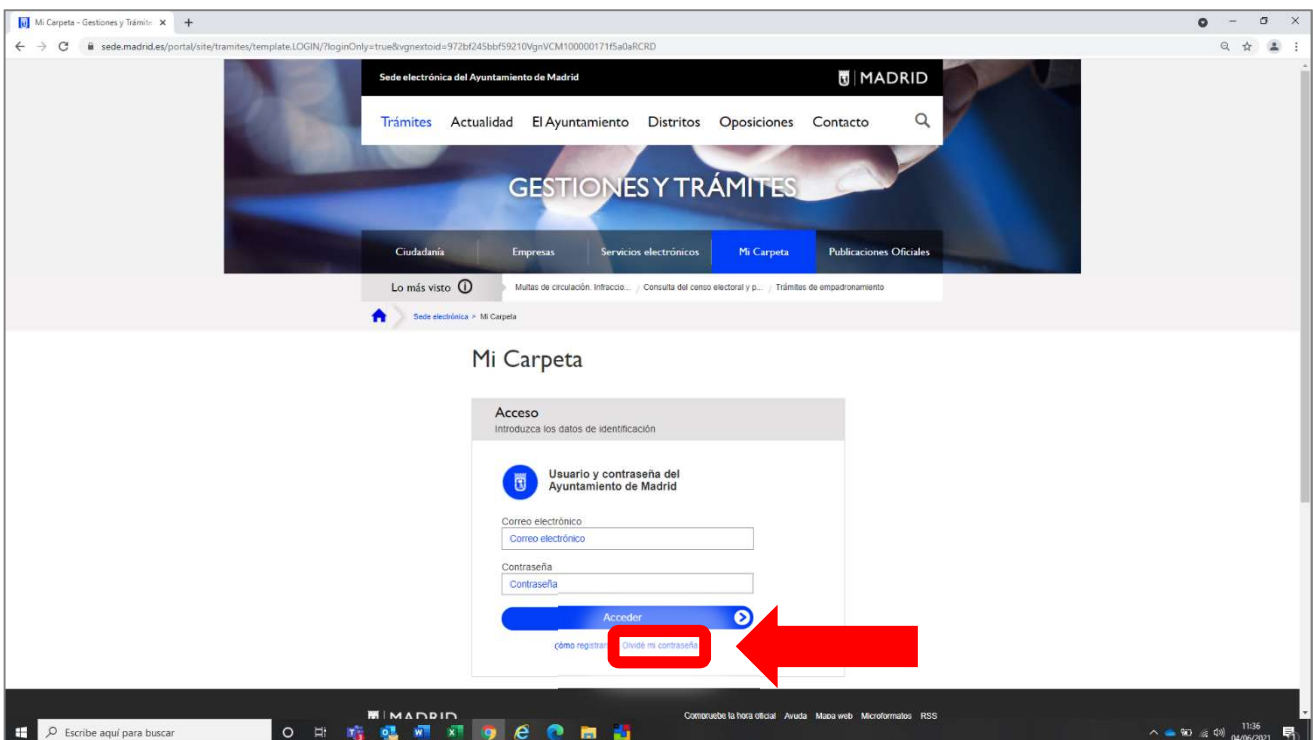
Mi Carpeta - Gestiones y Trámite ×

sede.madrid.es/portal/site/tramites/template.LOGIN/?loginOnly=true&vgnextoid=972bf245bbf59210VgnVCM100000171f5a0aRCRD

Sede electrónica del Ayuntamiento de Madrid

MADRID

Trámites Actualidad El Ayuntamiento Distritos Oposiciones Contacto

GESTIONES Y TRÁMITES

Ciudadanía Empresas Servicios electrónicos Mi Carpeta Publicaciones Oficiales

Lo más visto

Multas de circulación. Infraccio... / Consulta del censo electoral y p... / Trámites de empadronamiento

Sede electrónica > Mi Carpeta

Mi Carpeta

Acceso

Introduzca los datos de identificación

Usuario y contraseña del Ayuntamiento de Madrid

Correo electrónico

Correo electrónico

Contraseña

Contraseña

Acceder

Cómo registrarse Olvidé mi contraseña

MADRID

Compruebe la hora oficial Ayuda Mapa web Microformatos RSS

Escribe aquí para buscar

11:36
04/06/2021